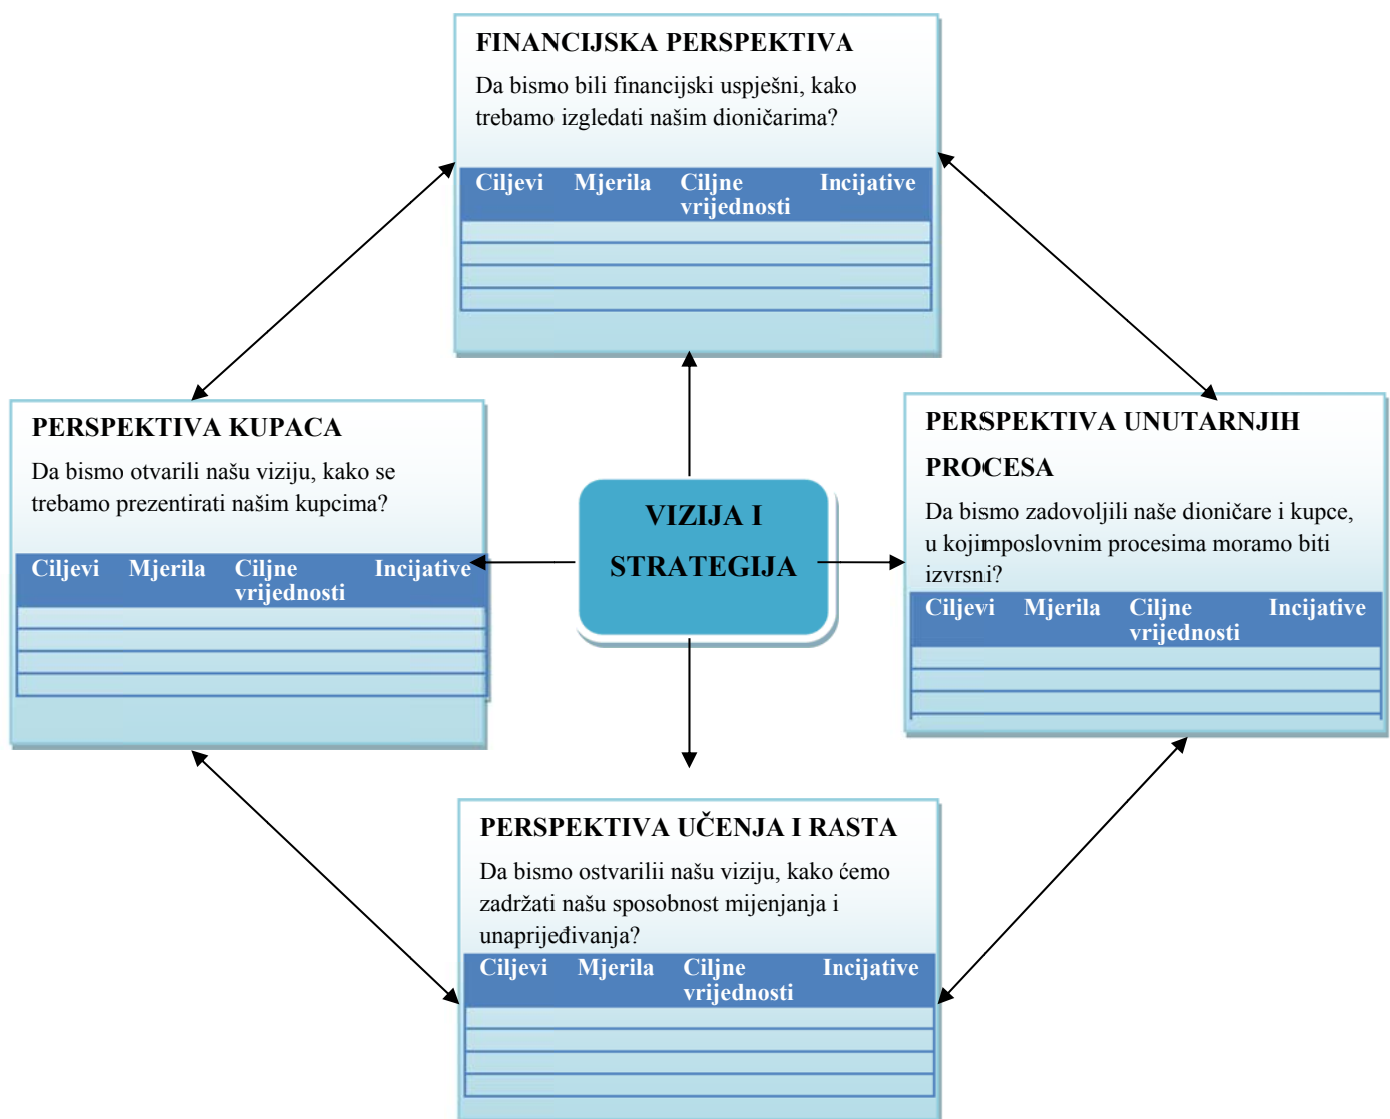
FINANCIJSKA PERSPEKTIVA

Da bismo bili financijski uspješni, kako trebamo izgledati našim dioničarima?

| Ciljevi | Mjerila | Ciljne vrijednosti | Incijative |
|---|---|---|---|
| | | | |
| | | | |
| | | | |
| | | | |

PERSPEKTIVA KUPACA

Da bismo otvarili našu viziju, kako se trebamo prezentirati našim kupcima?

| Ciljevi | Mjerila | Ciljne vrijednosti | Incijative |
|---|---|---|---|
| | | | |
| | | | |
| | | | |
| | | | |

VIZIJA I STRATEGIJA

PERSPEKTIVA UNUTARNJIH PROCESA

Da bismo zadovoljili naše dioničare i kupce, u kojimposlovnim procesima moramo biti izvrsni?

| Ciljevi | Mjerila | Ciljne vrijednosti | Incijative |
|---|---|---|---|
| | | | |
| | | | |
| | | | |

PERSPEKTIVA UČENJA I RASTA

Da bismo ostvarilii našu viziju, kako ćemo zadržati našu sposobnost mijenjanja i unaprijeđivanja?

| Ciljevi | Mjerila | Ciljne vrijednosti | Incijative |
|---|---|---|---|
| | | | |
| | | | |
| | | | |
| | | | |